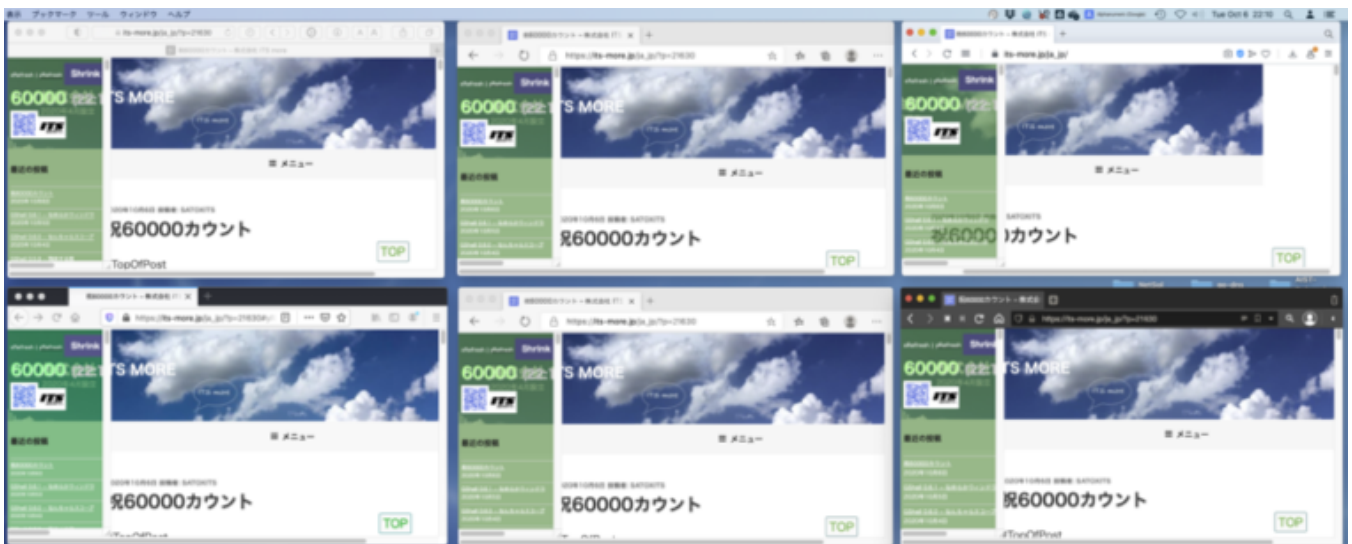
表示 ブックマーク ツール ウィンドウ ヘルプ

Tue Oct 6 22:10

its-more.jp/ja_jp/?p=21630

Shrink

60000 会社 TS MORE

ITS

最近の投稿

☰ メニュー

2020年10月6日 投稿者: SATONITS

祝60000カウント

TOP

TopOfPost

https://its-more.jp/ja_jp/?p=21630

Shrink

60000 会社 TS MORE

ITS

最近の投稿

☰ メニュー

2020年10月6日 投稿者: SATONITS

祝60000カウント

TOP

its-more.jp/ja_jp/

60000 会社

ITS

最近の投稿

☰ メニュー

2020年10月6日 投稿者: SATONITS

祝60000カウント

TOP

祝60000カウント – 株式会社 ITS

https://its-more.jp/ja_jp/?p=21630

Shrink

60000 会社 TS MORE

ITS

最近の投稿

☰ メニュー

2020年10月6日 投稿者: SATONITS

祝60000カウント

TOP

TopOfPost

祝60000カウント – 株式会社 ITS

https://its-more.jp/ja_jp/?p=21630

Shrink

60000 会社 TS MORE

ITS

最近の投稿

☰ メニュー

2020年10月6日 投稿者: SATONITS

祝60000カウント

TOP

祝60000カウント – 株式会社

https://its-more.jp/ja_jp/?p=21630

60000 会社 TS MORE

ITS

最近の投稿

☰ メニュー

2020年10月6日 投稿者: SATONITS

祝60000カウント

TOP

TopOfPost